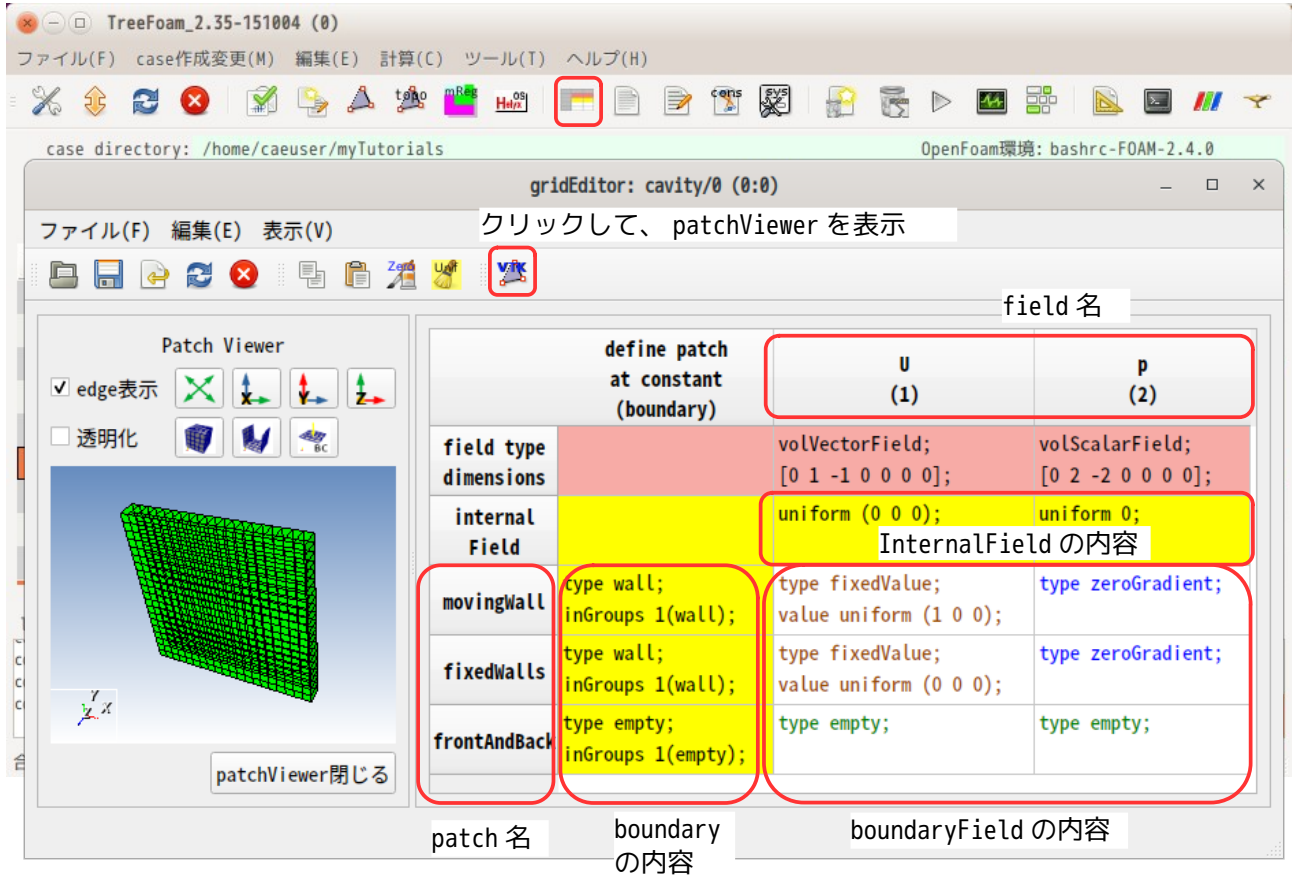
TreeFoam_2.35-151004 (0)

ファイル(F) case作成変更(M) 編集(E) 計算(C) ツール(T) ヘルプ(H)

case directory: /home/caeuser/myTutorials

OpenFoam環境: bashrc-FOAM-2.4.0

gridEditor: cavity/0 (0:0)

ファイル(F) 編集(E) 表示(V)

クリックして、 patchViewer を表示

field 名

Patch Viewer

edge表示

透明化

patchViewer閉じる

| define patch at constant (boundary) | | U (1) | p (2) |
|---|---|---|---|
| field type dimensions | | volVectorField; [0 1 -1 0 0 0 0]; | volScalarField; [0 2 -2 0 0 0 0]; |
| internal Field | | uniform (0 0 0); | uniform 0; |
| movingWall | type wall; inGroups 1(wall); | type fixedValue; value uniform (1 0 0); | type zeroGradient; |
| fixedWalls | type wall; inGroups 1(wall); | type fixedValue; value uniform (0 0 0); | type zeroGradient; |
| frontAndBack | type empty; inGroups 1(empty); | type empty; | type empty; |

InternalField の内容

patch 名

boundary の内容

boundaryField の内容